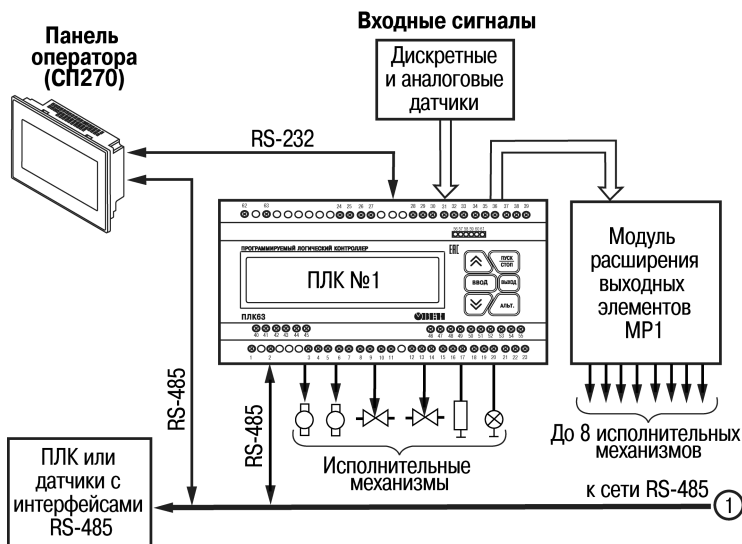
Входные сигналы

Панель оператора (СП270)

Дискретные и аналоговые датчики

RS-232

ПРОГРАММИРУЕМЫЙ ЛОГИЧЕСКИЙ КОНТРОЛЛЕР

ПЛК №1

ПЛК63

ПУСК СТОП

ВВОД

ВЫХОД

АЛЬТ.

Модуль расширения выходных элементов МР1

RS-485

RS-485

До 8 исполнительных механизмов

Исполнительные механизмы

ПЛК или датчики с интерфейсами RS-485

к сети RS-485

1